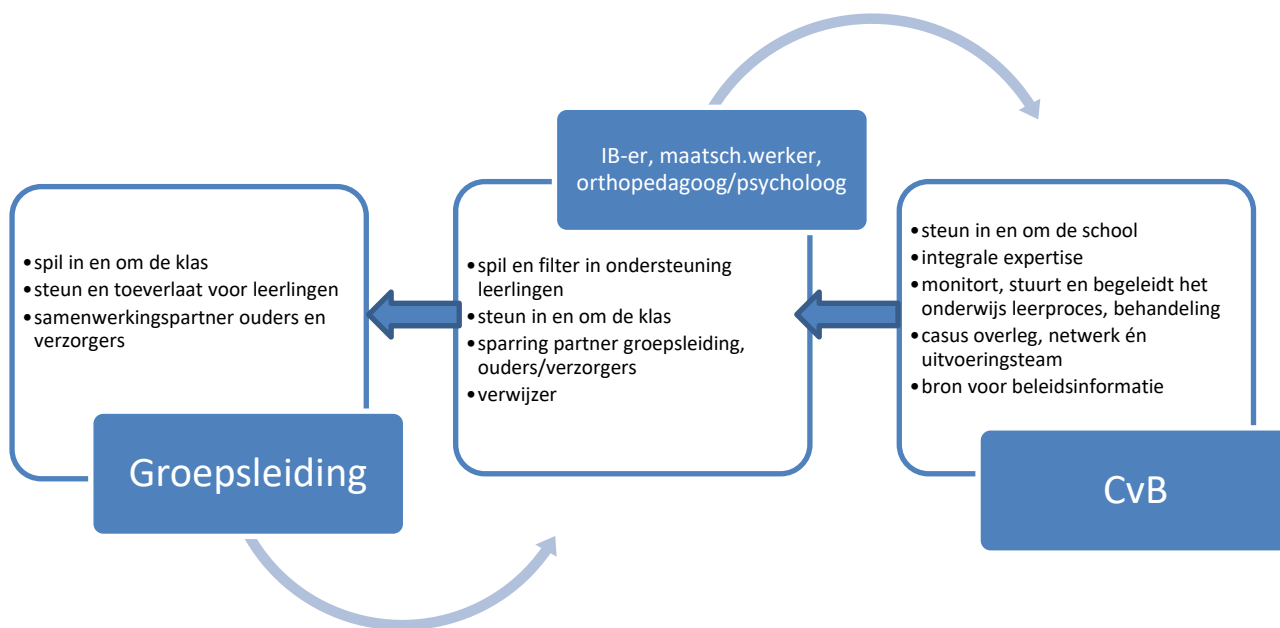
•spil in en om de klas
•steun en toeverlaat voor leerlingen
•samenwerkingspartner ouders en verzorgers

Groepsleiding

IB-er, maatsch.werker, orthopedagoog/psycholoog

•spil en filter in ondersteuning leerlingen
•steun in en om de klas
•sparring partner groepsleiding, ouders/verzorgers
•verwijzer

•steun in en om de school
•integrale expertise
•monitort, stuurt en begeleidt het onderwijs leerproces, behandeling
•casus overleg, netwerk én uitvoeringsteam
•bron voor beleidsinformatie

CvB